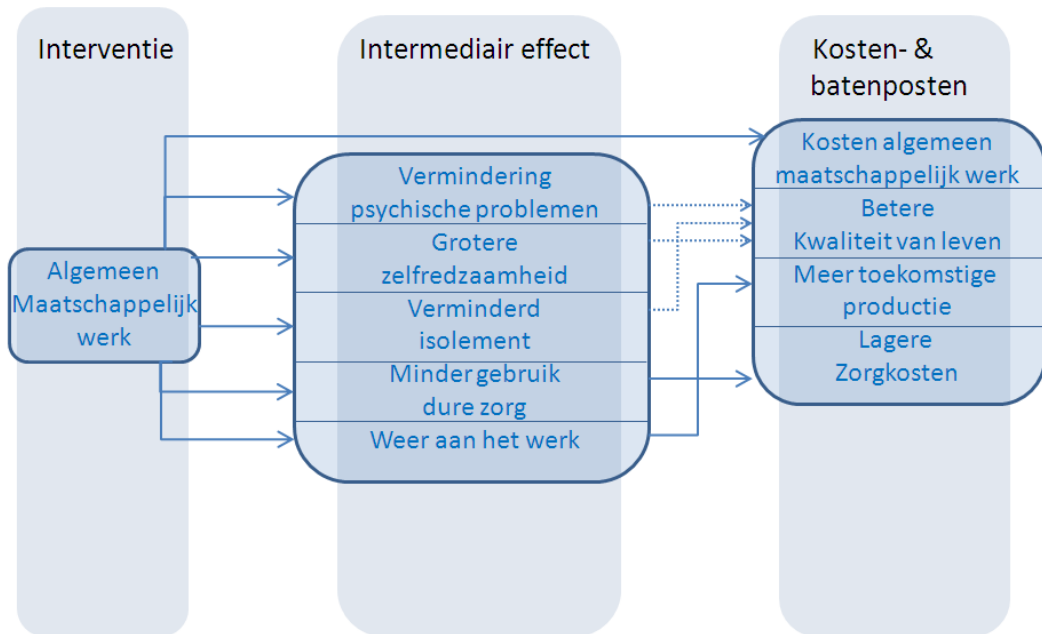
Interventie

Intermediair effect

Kosten- & batenposten

Algemeen Maatschappelijk werk

Vermindering psychische problemen

Grotere zelfredzaamheid

Verminderd isolement

Minder gebruik dure zorg

Weer aan het werk

Kosten algemeen maatschappelijk werk

Betere Kwaliteit van leven

Meer toekomstige productie

Lagere Zorgkosten